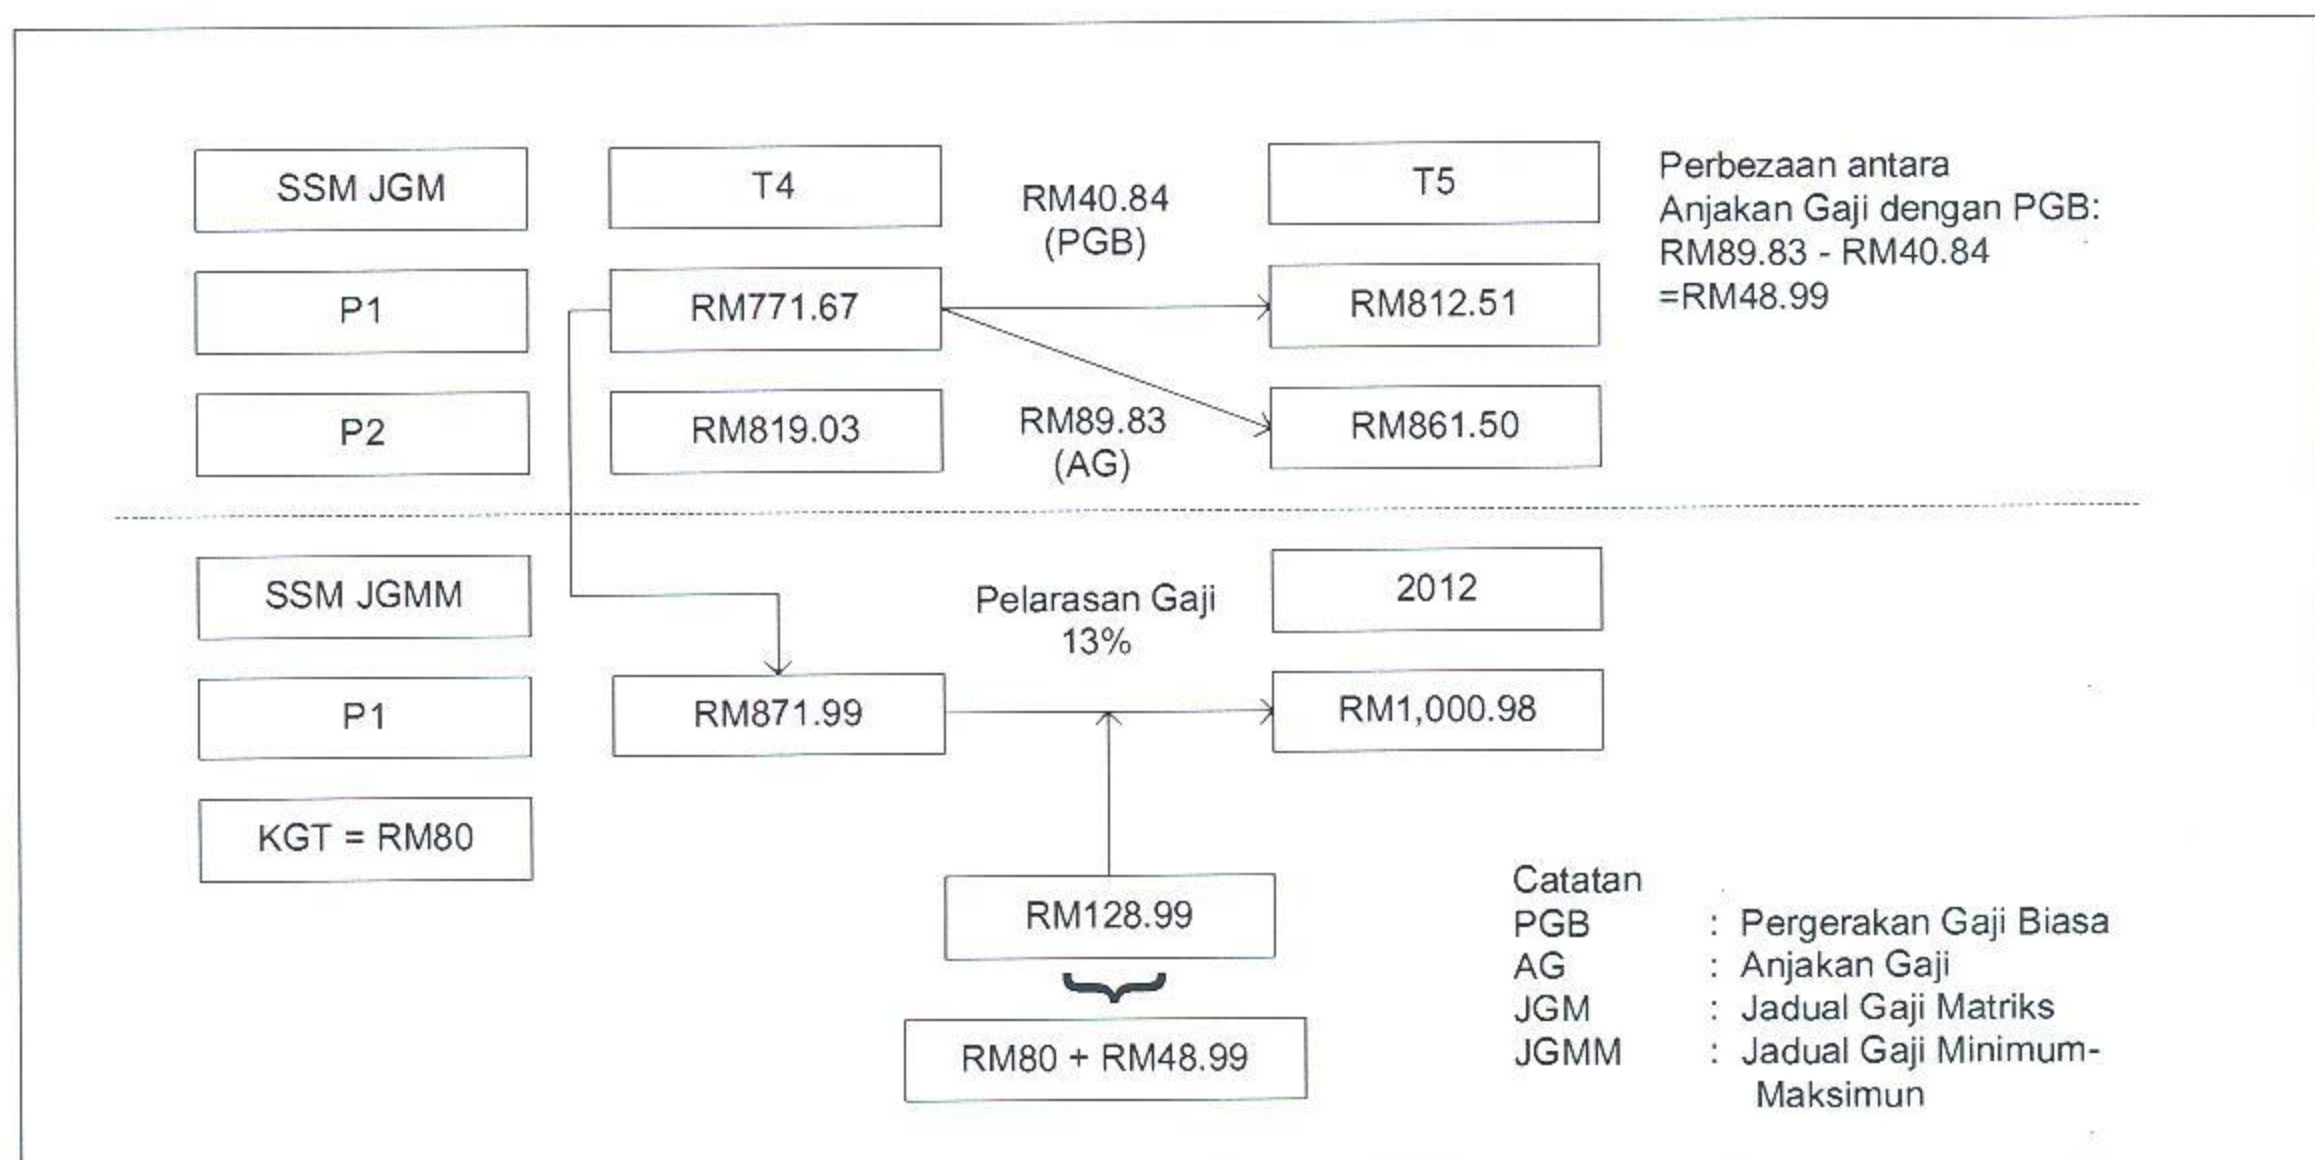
SSM JGM

T4

RM40.84 (PGB)

T5

Perbezaan antara Anjakan Gaji dengan PGB: RM89.83 - RM40.84 =RM48.99

P1

RM771.67

RM812.51

P2

RM819.03

RM89.83 (AG)

RM861.50

SSM JGMM

Pelarasan Gaji 13%

2012

P1

RM871.99

RM1,000.98

KGT = RM80

RM128.99

RM80 + RM48.99

Catatan
PGB : Pergerakan Gaji Biasa
AG : Anjakan Gaji
JGM : Jadual Gaji Matriks
JGMM : Jadual Gaji Minimum-Maksimun